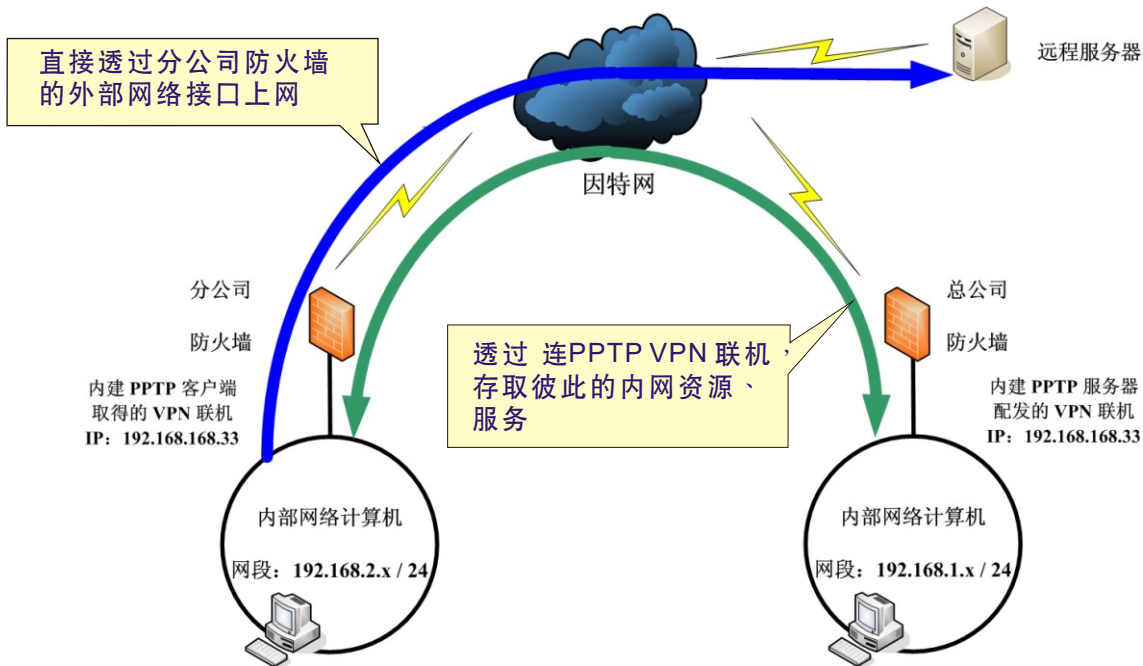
直接透过分公司防火墙的外部网络接口上网

远程服务器

因特网

分公司

防火墙

内建 PPTP 客户端
取得的 VPN 联机
IP：192.168.168.33

总公司

防火墙

内建 PPTP 服务器
配发的 VPN 联机
IP：192.168.168.33

透过 连PPTP VPN 联机，存取彼此的内网资源、服务

内部网络计算机

网段：192.168.2.x / 24

内部网络计算机

网段：192.168.1.x / 24